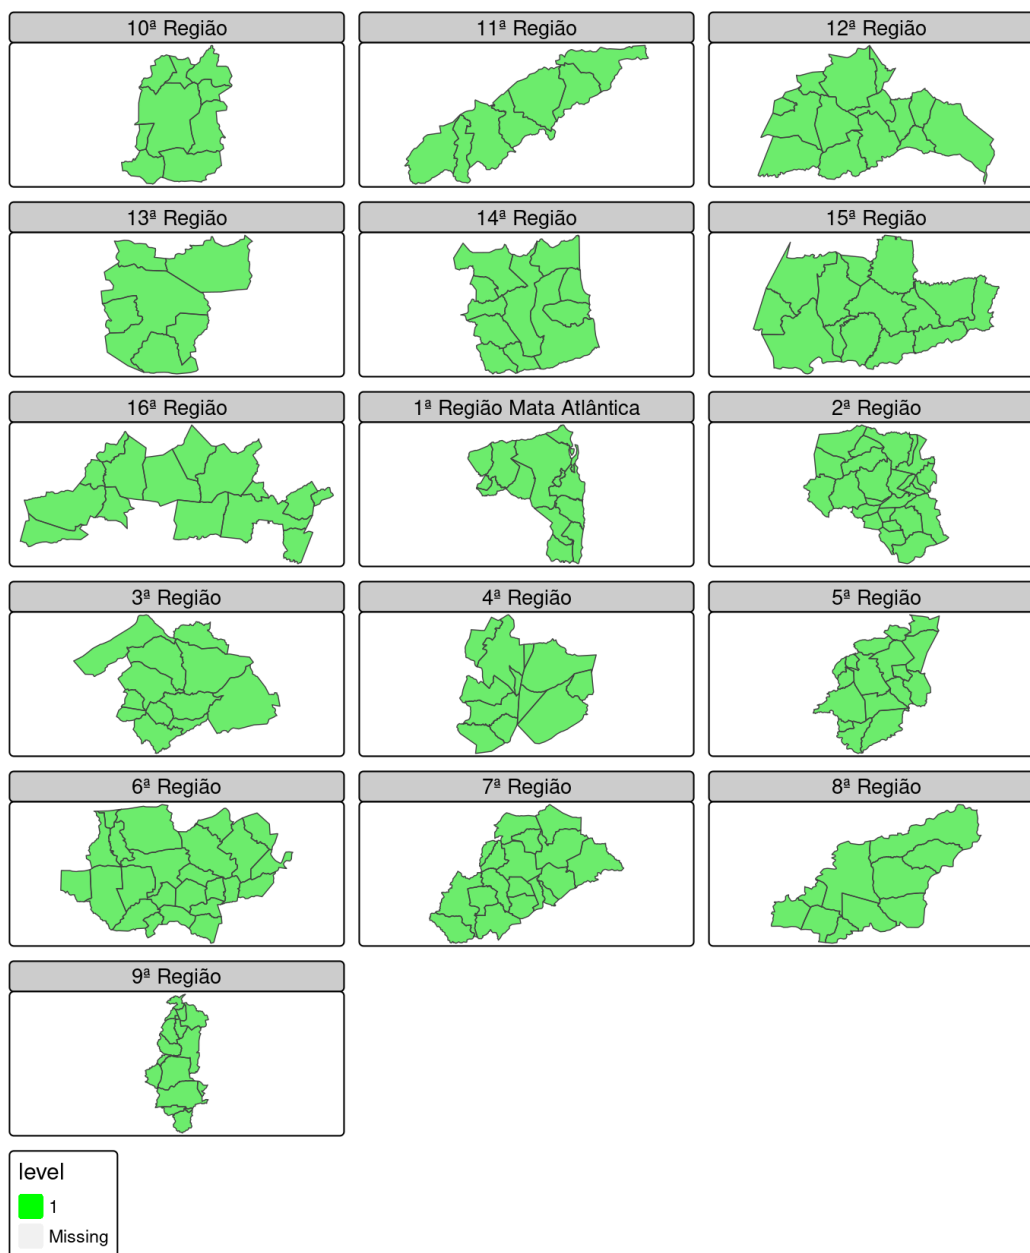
10ª Região

11ª Região

12ª Região

13ª Região

14ª Região

15ª Região

16ª Região

1ª Região Mata Atlântica

2ª Região

3ª Região

4ª Região

5ª Região

6ª Região

7ª Região

8ª Região

9ª Região

level
1
Missing